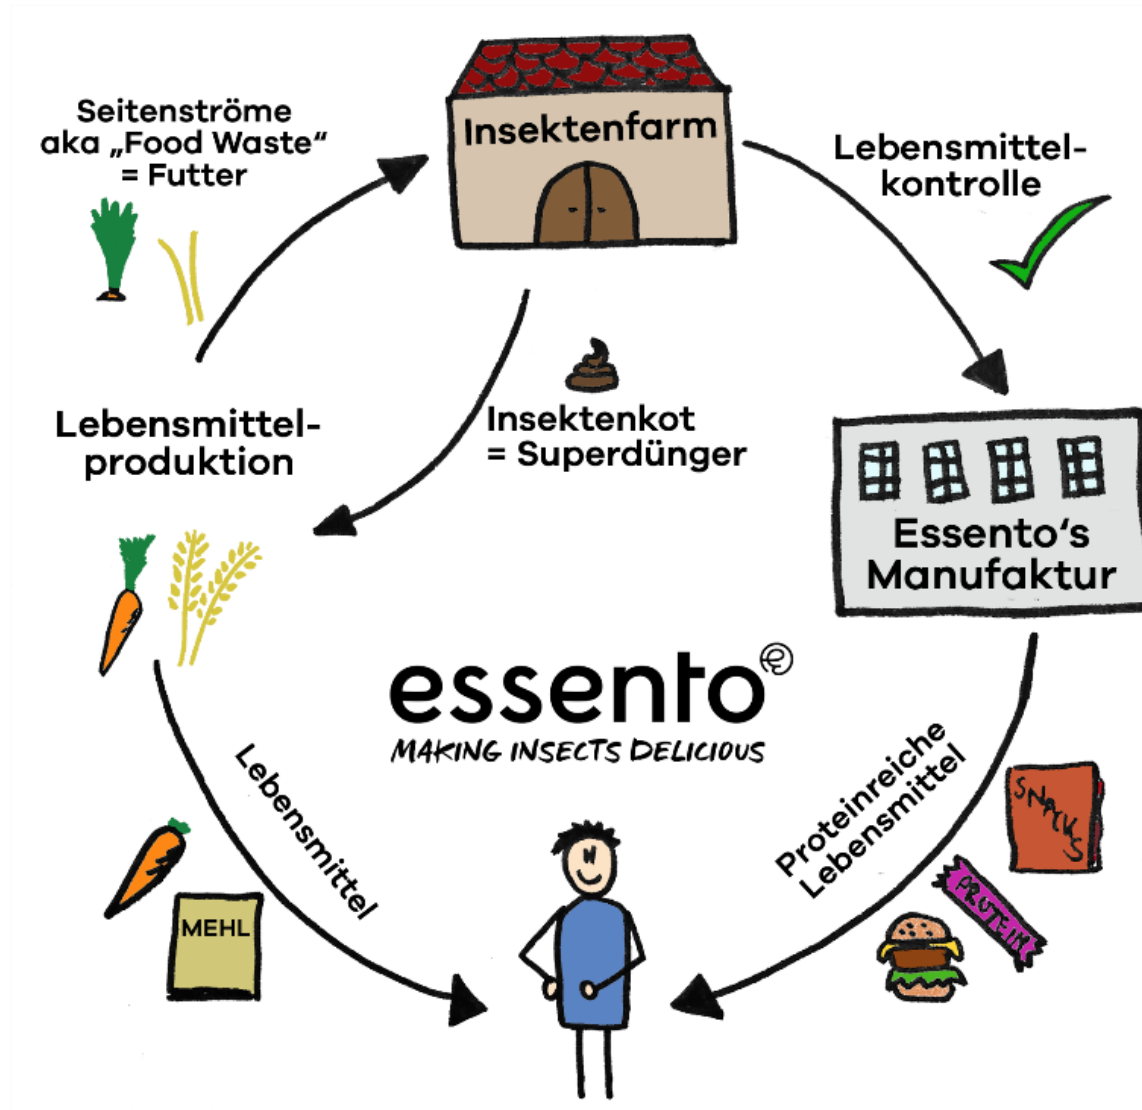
Seitenströme aka „Food Waste“ = Futter

Insektenfarm

Lebensmittelkontrolle

Insektenkot = Superdünger

Lebensmittelproduktion

Essento‘s Manufaktur

essento©

MAKING INSECTS DELICIOUS

Lebensmittel

Proteinreiche Lebensmittel

SNACKS

PROT-IN

MEHL